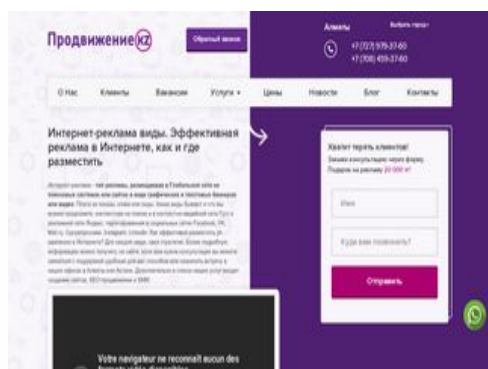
Продвижение KZ

Обратный звонок

Алматы

Выбрать город

+7 (727) 979-37-60
+7 (708) 459-37-60

О Нас | Клиенты | Вакансии | Услуги | Цены | Новости | Блог | Контакты

Интернет-реклама виды. Эффективная реклама в Интернете, как и где разместить

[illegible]

Хватит терять клиентов!

Закажи консультацию через форму. Подарок на рекламу 20 000 тг!

Имя

Куда вам позвонить?

Отправить

Votre navigateur ne reconnaît aucun des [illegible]